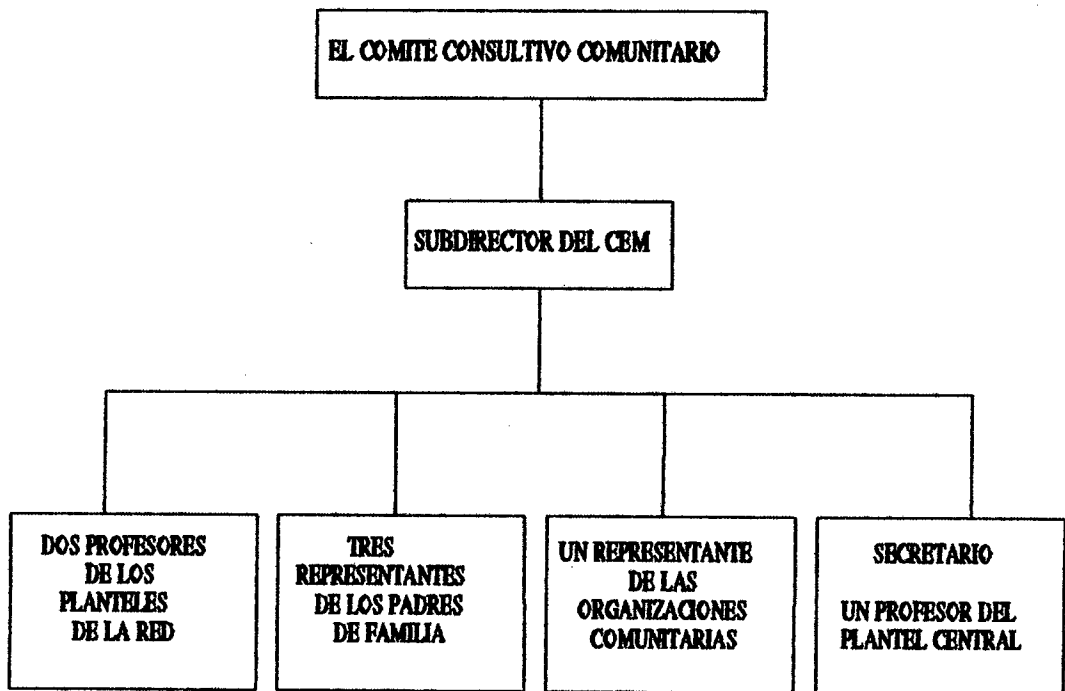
EL COMITE CONSULTIVO COMUNITARIO

SUBDIRECTOR DEL CEM

DOS PROFESORES DE LOS PLANTELES DE LA RED

TRES REPRESENTANTES DE LOS PADRES DE FAMILIA

UN REPRESENTANTE DE LAS ORGANIZACIONES COMUNITARIAS

SECRETARIO

UN PROFESOR DEL PLANTEL CENTRAL